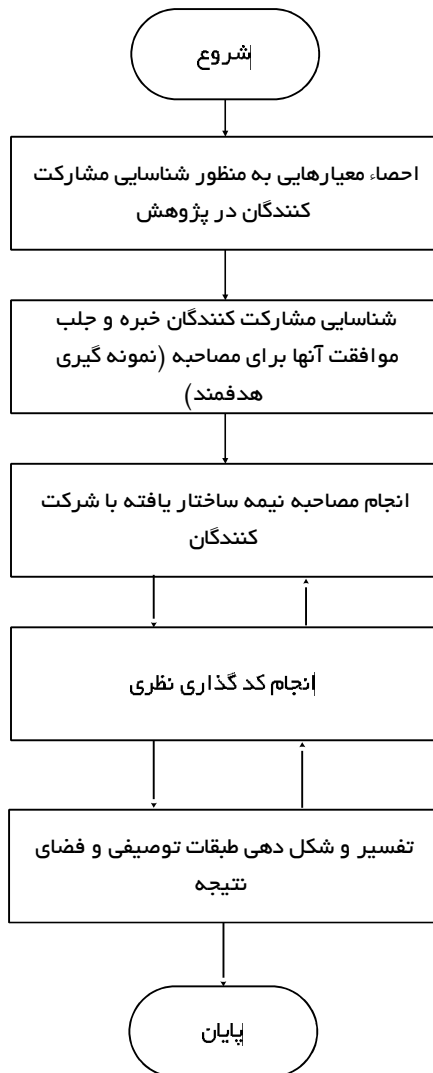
شروع

احصاء معیارهایی به منظور شناسایی مشارکت کنندگان در پژوهش

شناسایی مشارکت کنندگان خبره و جلب موافقت آنها برای مصاحبه (نمونه گیری هدفمند)

انجام مصاحبه نیمه ساختار یافته با شرکت کنندگان

انجام کد گذاری نظری

تفسیر و شکل دهی طبقات توصیفی و فضای نتیجه

پایان